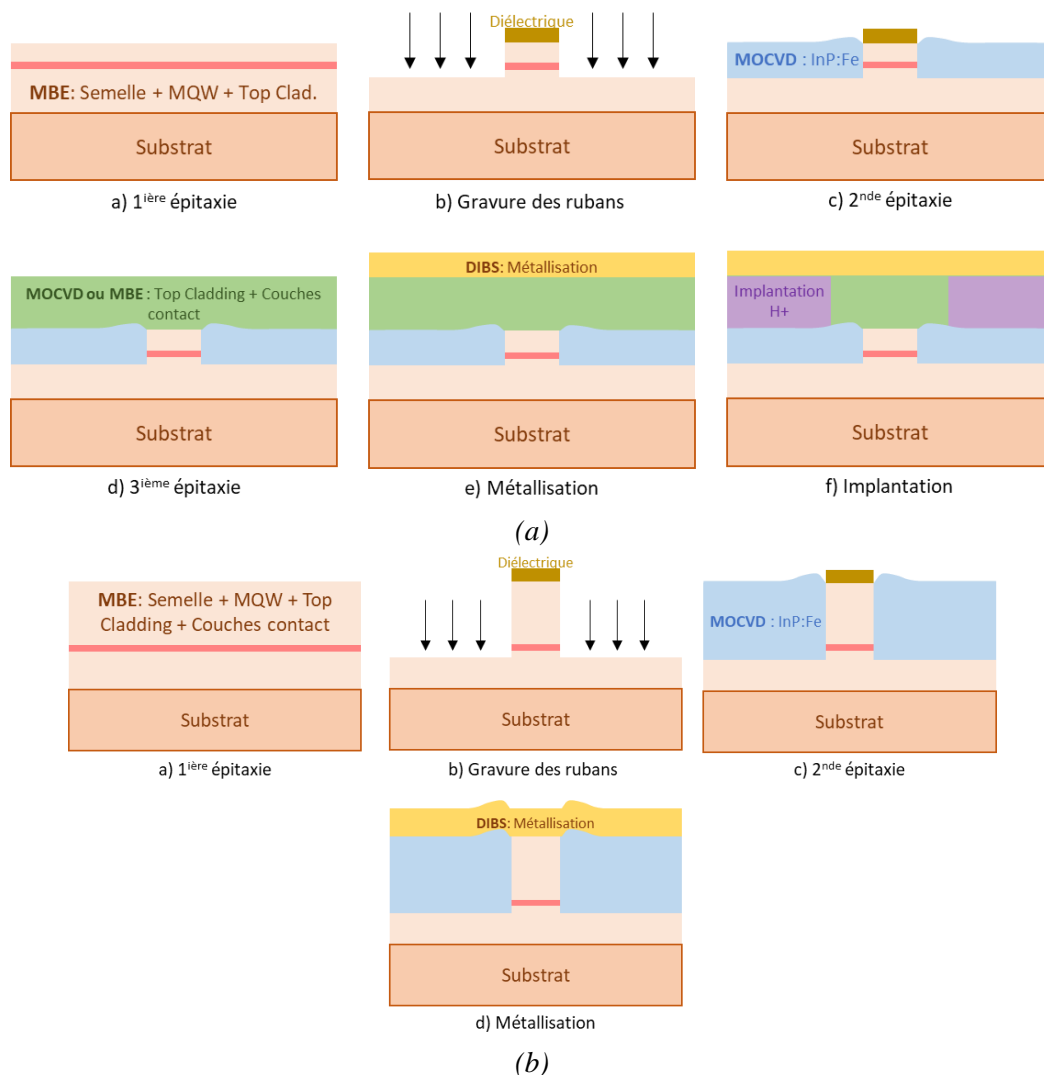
MBE: Semelle + MQW + Top Clad.

Substrat

a) $1^{\text{ière}}$ épitaxie

Diélectrique

Substrat

b) Gravure des rubans

MOCVD : InP:Fe

Substrat

c) $2^{\text{nde}}$ épitaxie

MOCVD ou MBE : Top Cladding + Couches contact

Substrat

d) $3^{\text{ième}}$ épitaxie

DIBS: Métallisation

Substrat

e) Métallisation

Implantation H+

Substrat

f) Implantation

(a)

MBE: Semelle + MQW + Top Cladding + Couches contact

Substrat

a) $1^{\text{ière}}$ épitaxie

Diélectrique

Substrat

b) Gravure des rubans

MOCVD : InP:Fe

Substrat

c) $2^{\text{nde}}$ épitaxie

DIBS: Métallisation

Substrat

d) Métallisation

(b)